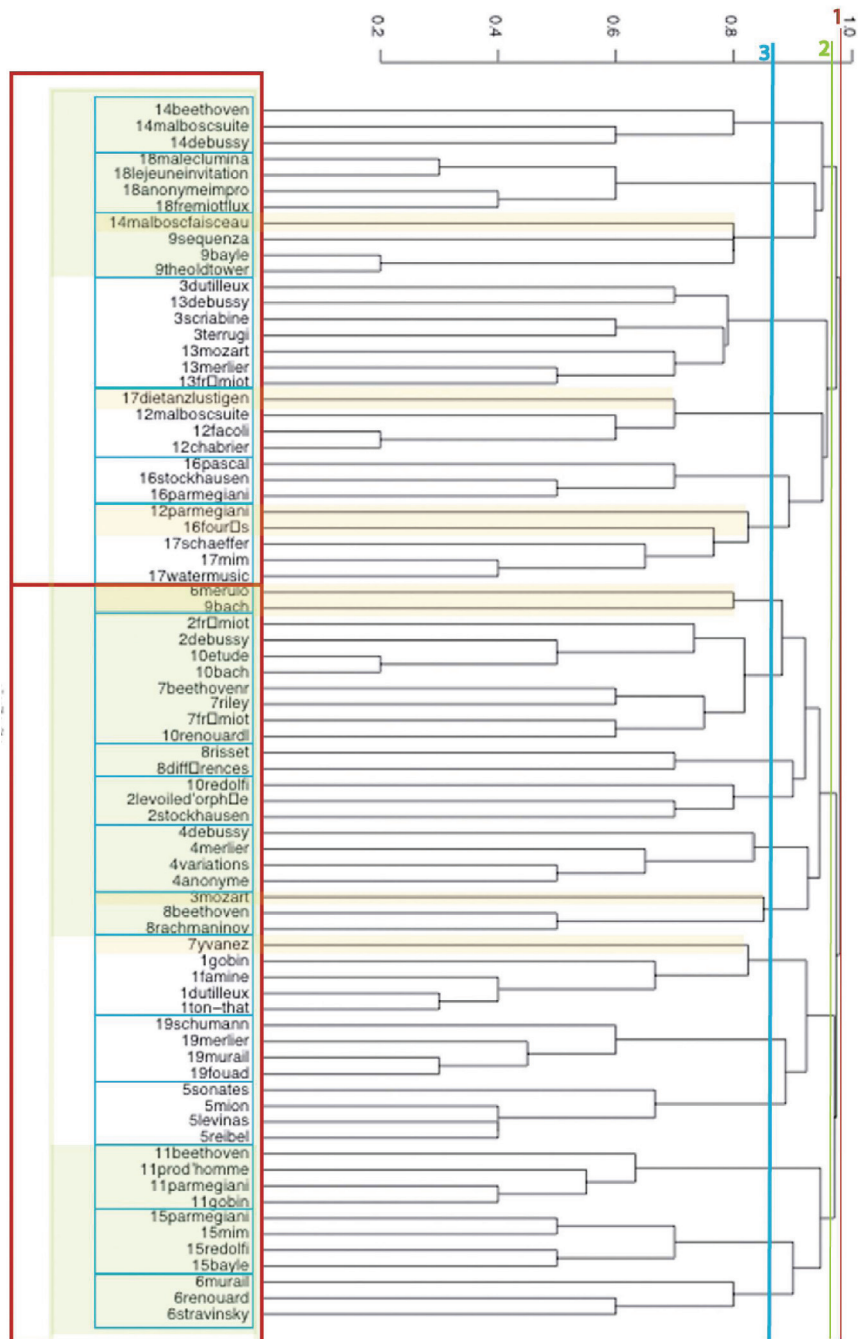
0.2
0.4
0.6
0.8
1.0
3
2
1

14beethoven
14malboscsuite
14debussy
18maleclumina
18lejeuneinvitation
18anonymeimpro
18fremiotflux
14malboscfaisceau
9sequenza
9bayle
9theoldtower
3dutilleux
13debussy
3scriabine
3terrugi
13mozart
13merlier
13fr□miot
17dietanzlustigen
12malboscsuite
12facoli
12chabrier
16pascal
16stockhausen
16parmegiani
12parmegiani
16four□s
17schaeffer
17mim
17watermusic
6merulo
9bach
2fr□miot
2debussy
10etude
10bach
7beethovenr
7riley
7fr□miot
10renouardl
8risset
8diff□rences
10redolfi
2levoiled'orph□e
2stockhausen
4debussy
4merlier
4variations
4anonyme
3mozart
8beethoven
8rachmaninov
7yvanez
1gobin
1famine
1dutilleux
1ton-that
19schumann
19merlier
19murail
19fouad
5sonates
5mion
5levinas
5reibel
11beethoven
11prod'homme
11parmegiani
11gobin
15parmegiani
15mim
15redolfi
15bayle
6murail
6renouard
6stravinsky